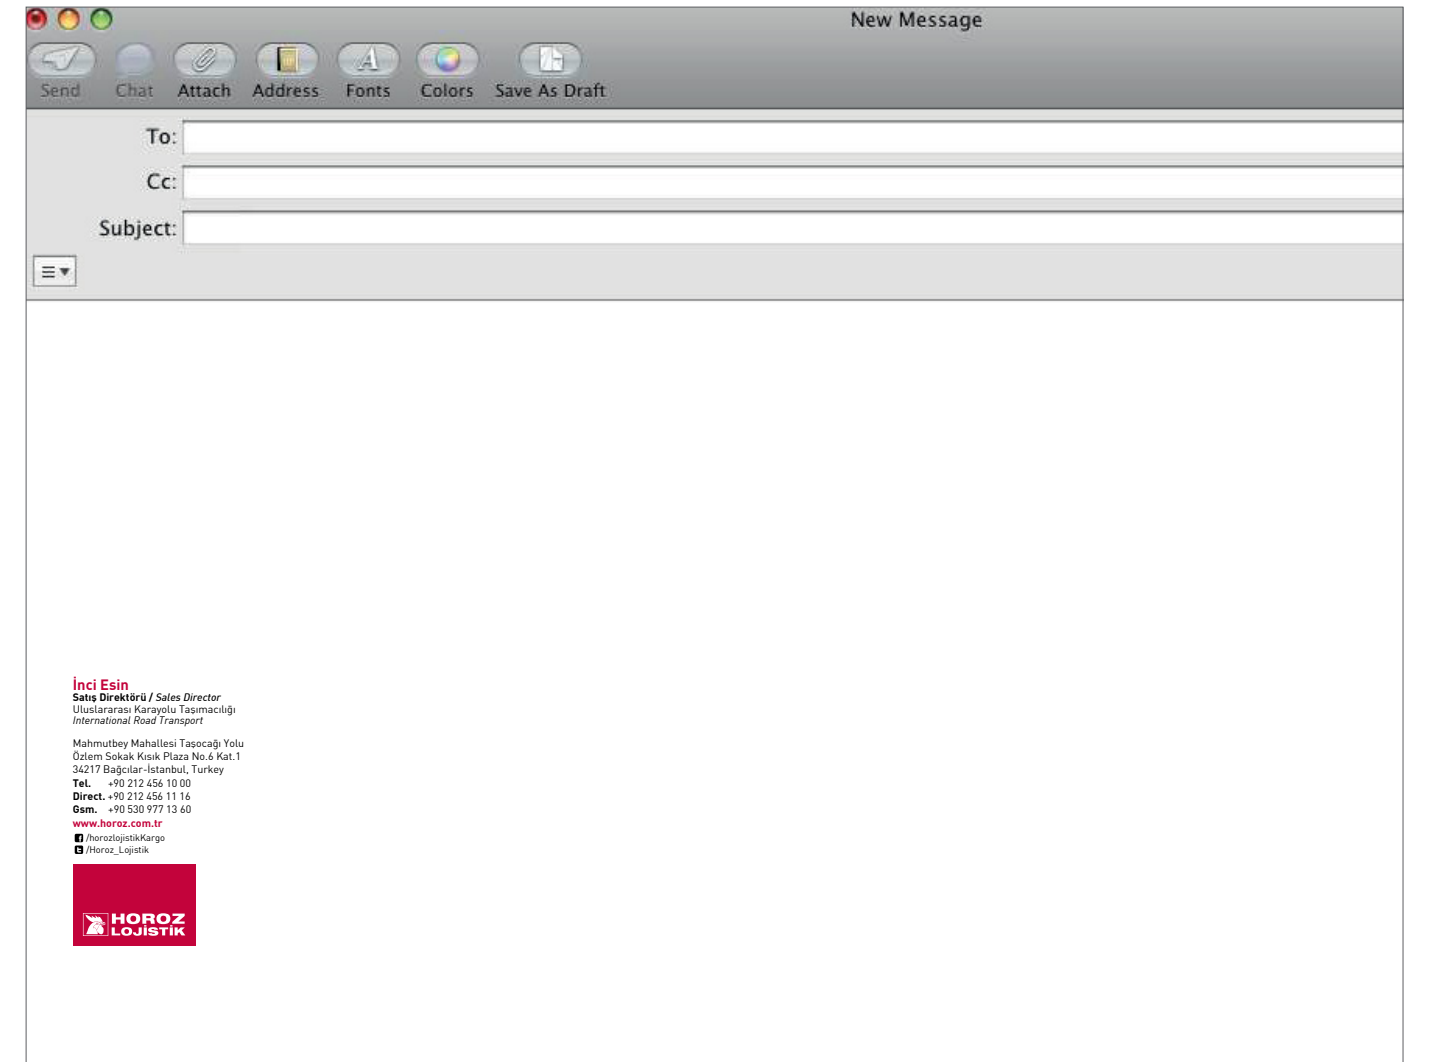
New Message

Send Chat Attach Address Fonts Colors Save As Draft

To:

Cc:

Subject:

İnci Esin
Satış Direktörü / Sales Director
Uluslararası Karayolu Taşımacılığı
International Road Transport

Mahmutbey Mahallesi Taşocağı Yolu
Özlem Sokak Kısık Plaza No.6 Kat.1
34217 Bağcılar-İstanbul, Turkey
Tel. +90 212 456 10 00
Direct. +90 212 456 11 16
Gsm. +90 530 977 13 60
www.horoz.com.tr
/horozlojistikKargo
/Horoz_Lojistik

HOROZ LOJİSTİK